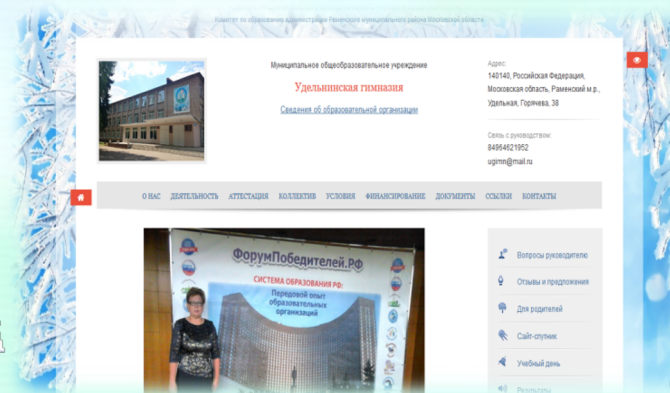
Комитет по образованию администрации Раменского муниципального района Московской области

Муниципальное общеобразовательное учреждение

Удельнинская гимназия

Сведения об образовательной организации

Адрес:
140140, Российская Федерация, Московская область, Раменский м.р., Удельная, Горячева, 38

Связь с руководством:
84964621952
ugimn@mail.ru

О НАС ДЕЯТЕЛЬНОСТЬ АТТЕСТАЦИЯ КОЛЛЕКТИВ УСЛОВИЯ ФИНАНСИРОВАНИЕ ДОКУМЕНТЫ ССЫЛКИ КОНТАКТЫ

ФорумПобедителей.РФ
СИСТЕМА ОБРАЗОВАНИЯ РФ:
Передовой опыт образовательных организаций

Вопросы руководителю
Отзывы и предложения
Для родителей
Сайт-спутник
Учебный день
Результаты